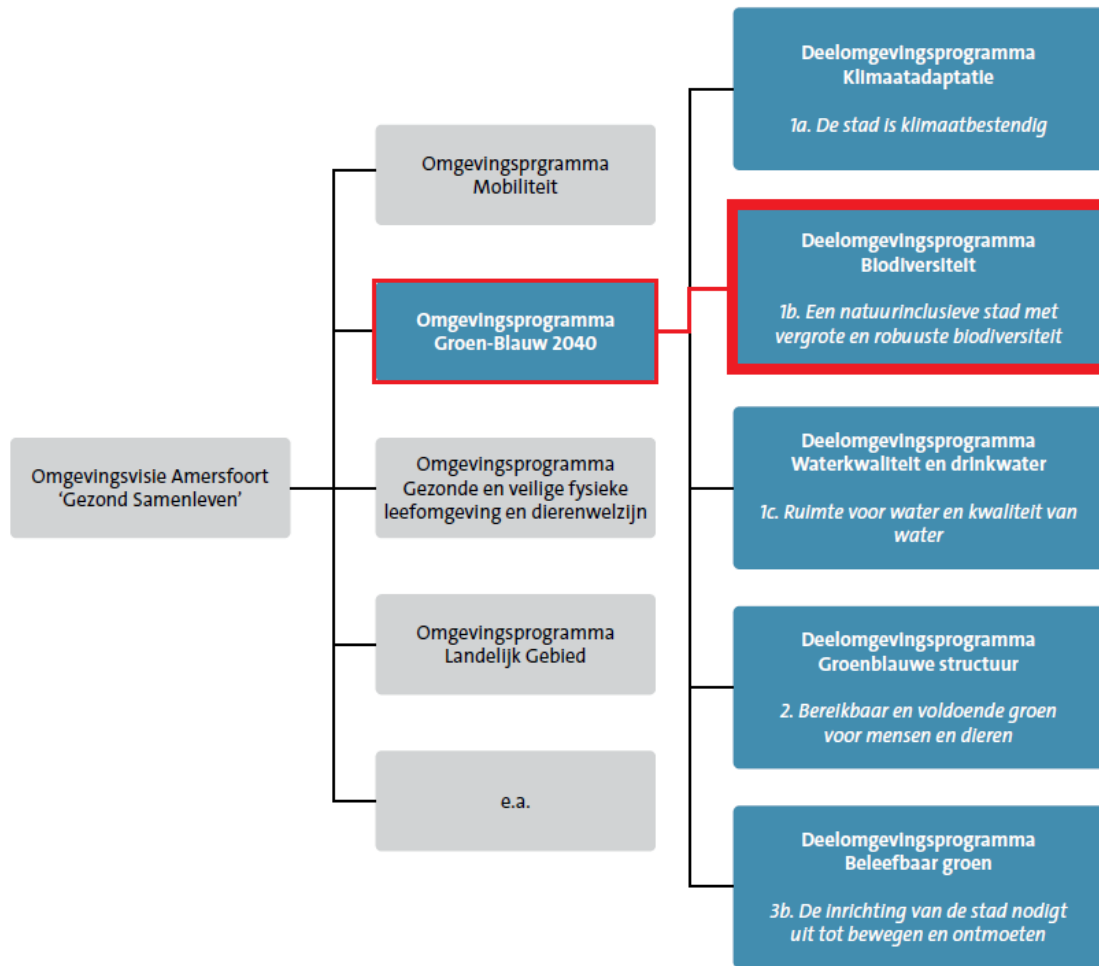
Omgevingsvisie Amersfoort 'Gezond Samenleven'

Omgevingsprgramma Mobiliteit

Omgevingsprogramma Groen-Blauw 2040

Omgevingsprogramma Gezonde en veilige fysieke leefomgeving en dierenwelzijn

Omgevingsprogramma Landelijk Gebied

e.a.

Deelomgevingsprogramma Klimaatadaptatie

1a. De stad is klimaatbestendig

Deelomgevingsprogramma Biodiversiteit

1b. Een natuurinclusieve stad met vergrote en robuuste biodiversiteit

Deelomgevingsprogramma Waterkwaliteit en drinkwater

1c. Ruimte voor water en kwaliteit van water

Deelomgevingsprogramma Groenblauwe structuur

2. Bereikbaar en voldoende groen voor mensen en dieren

Deelomgevingsprogramma Beleefbaar groen

3b. De inrichting van de stad nodigt uit tot bewegen en ontmoeten